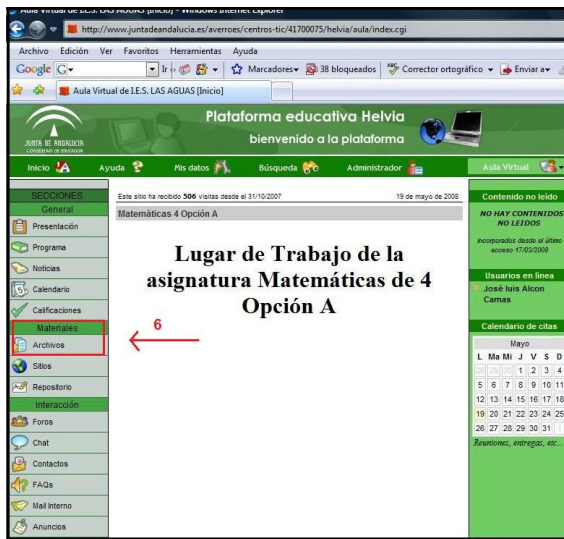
Aula Virtual de I.E.S. LAS AGUAS [Inicio] - Windows Internet Explorer

http://www.juntadeandalucia.es/averroes/centros-tic/41700075/helvia/aula/index.cgi

Archivo Edición Ver Favoritos Herramientas Ayuda

Google G- Ir Marcadores 38 bloqueados Corrector ortográfico Enviar a

Aula Virtual de I.E.S. LAS AGUAS [Inicio]

JUNTA DE ANDALUCIA CONSEJERÍA DE EDUCACIÓN

Plataforma educativa Helvia
bienvenido a la plataforma

Inicio Ayuda Mis datos Búsqueda Administrador Aula Virtual

SECCIONES
General
Presentación
Programa
Noticias
Calendario
Calificaciones
Materiales
Archivos
Sitios
Repositorio
Interacción
Foros
Chat
Contactos
FAQs
Mail Interno
Anuncios

Este sitio ha recibido 506 visitas desde el 31/10/2007

19 de mayo de 2008

Matemáticas 4 Opción A

Lugar de Trabajo de la asignatura Matemáticas de 4 Opción A

6

Contenido no leído
NO HAY CONTENIDOS NO LEIDOS
incorporados desde el último acceso 17/03/2008

Usuarios en línea
José luis Alcon Camas

Calendario de citas
Mayo

| L | Ma | Mi | J | V | S | D |
|---|---|---|---|---|---|---|
| 28 | 29 | 30 | 1 | 2 | 3 | 4 |
| 5 | 6 | 7 | 8 | 9 | 10 | 11 |
| 12 | 13 | 14 | 15 | 16 | 17 | 18 |
| 19 | 20 | 21 | 22 | 23 | 24 | 25 |
| 26 | 27 | 28 | 29 | 30 | 31 | 1 |

Reuniones, entregas, etc...